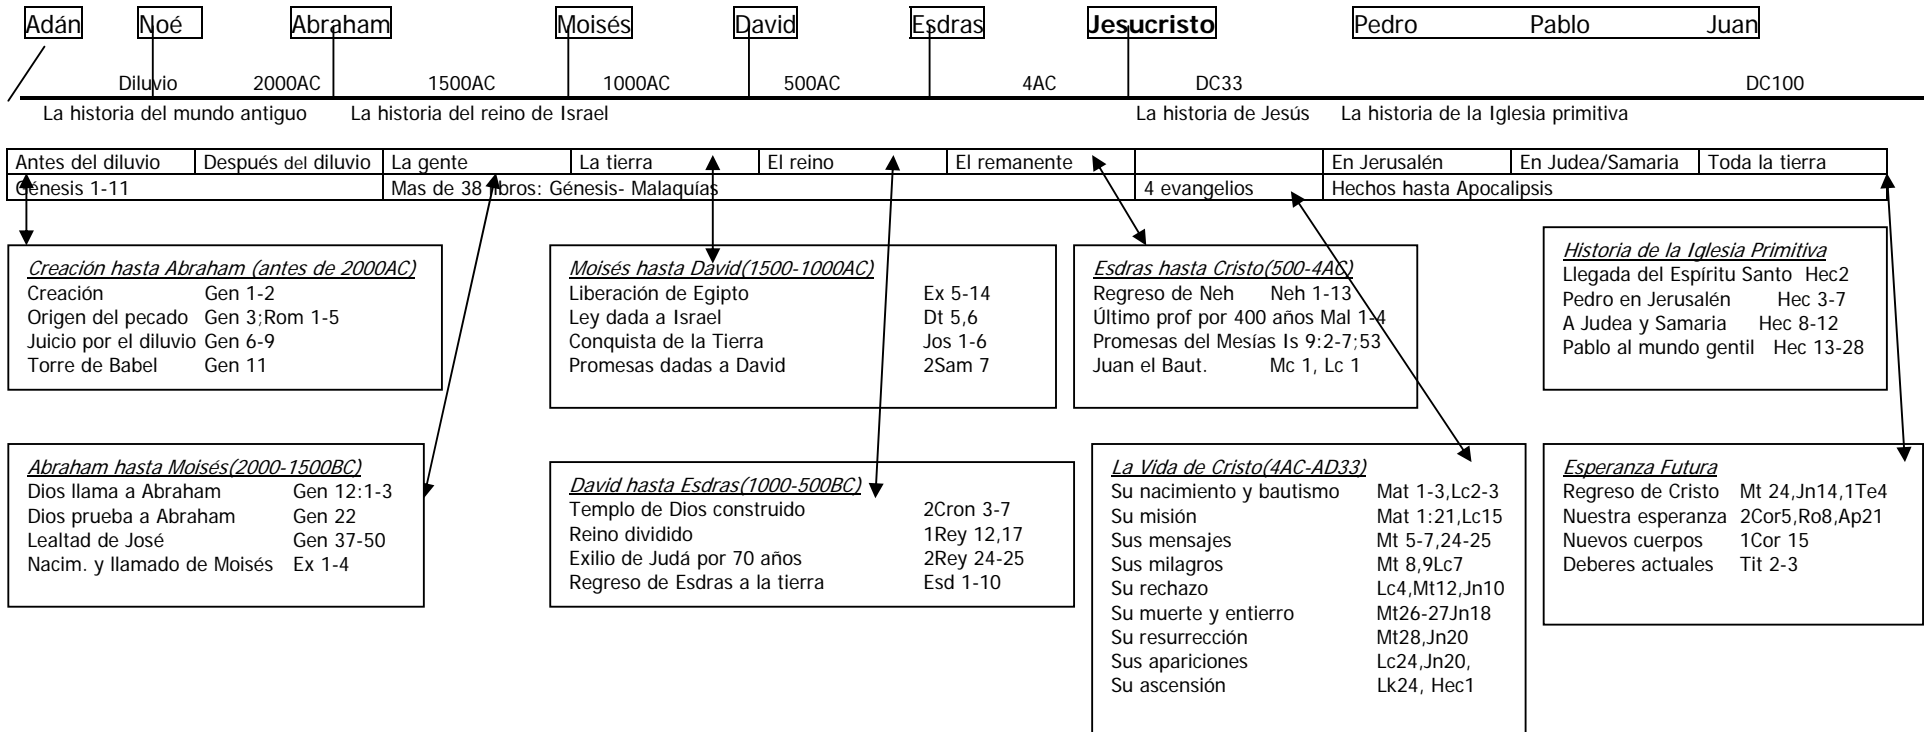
Adán Noé Abraham Moisés David Esdras **Jesucristo** Pedro Pablo Juan

Diluvio 2000AC 1500AC 1000AC 500AC 4AC DC33 DC100

La historia del mundo antiguo La historia del reino de Israel La historia de Jesús La historia de la Iglesia primitiva

| Antes del diluvio | Después del diluvio | La gente | La tierra | El reino | El remanente | | En Jerusalén | En Judea/Samaria | Toda la tierra |
|---|---|---|---|---|---|---|---|---|---|
| Génesis 1-11 | | Mas de 38 libros: Génesis- Malaquías | | | | 4 evangelios | Hechos hasta Apocalipsis | | |

*Creación hasta Abraham (antes de 2000AC)*
Creación Gen 1-2
Origen del pecado Gen 3;Rom 1-5
Juicio por el diluvio Gen 6-9
Torre de Babel Gen 11

*Moisés hasta David(1500-1000AC)*
Liberación de Egipto Ex 5-14
Ley dada a Israel Dt 5,6
Conquista de la Tierra Jos 1-6
Promesas dadas a David 2Sam 7

*Esdras hasta Cristo(500-4AC)*
Regreso de Neh Neh 1-13
Último prof por 400 años Mal 1-4
Promesas del Mesías Is 9:2-7;53
Juan el Baut. Mc 1, Lc 1

*Historia de la Iglesia Primitiva*
Llegada del Espíritu Santo Hec2
Pedro en Jerusalén Hec 3-7
A Judea y Samaria Hec 8-12
Pablo al mundo gentil Hec 13-28

*Abraham hasta Moisés(2000-1500BC)*
Dios llama a Abraham Gen 12:1-3
Dios prueba a Abraham Gen 22
Lealtad de José Gen 37-50
Nacim. y llamado de Moisés Ex 1-4

*David hasta Esdras(1000-500BC)*
Templo de Dios construido 2Cron 3-7
Reino dividido 1Rey 12,17
Exilio de Judá por 70 años 2Rey 24-25
Regreso de Esdras a la tierra Esd 1-10

*La Vida de Cristo(4AC-AD33)*
Su nacimiento y bautismo Mat 1-3,Lc2-3
Su misión Mat 1:21,Lc15
Sus mensajes Mt 5-7,24-25
Sus milagros Mt 8,9Lc7
Su rechazo Lc4,Mt12,Jn10
Su muerte y entierro Mt26-27Jn18
Su resurrección Mt28,Jn20
Sus apariciones Lc24,Jn20,
Su ascensión Lk24, Hec1

*Esperanza Futura*
Regreso de Cristo Mt 24,Jn14,1Te4
Nuestra esperanza 2Cor5,Ro8,Ap21
Nuevos cuerpos 1Cor 15
Deberes actuales Tit 2-3